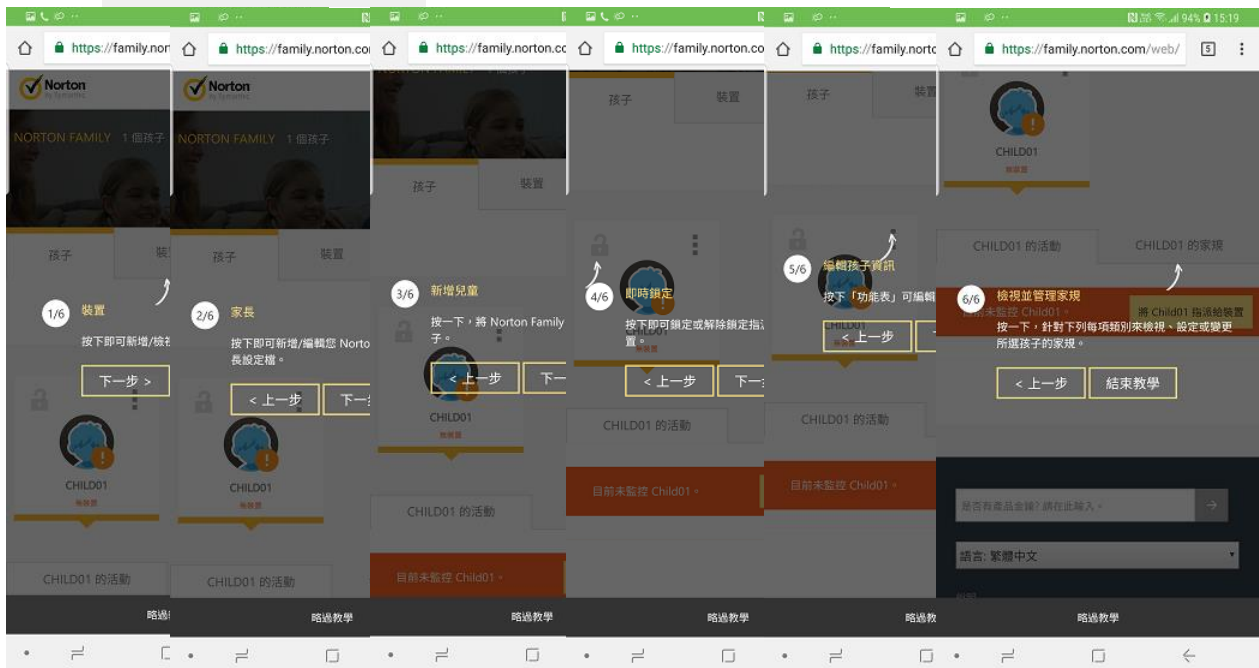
https://family.nor
Norton
NORTON FAMILY 1 個孩子
孩子
裝
1/6 裝置
按下即可新增/檢
下一步 >
CHILD01
CHILD01 的活動
略過

https://family.norton.co
Norton
NORTON FAMILY 1 個孩子
孩子
裝置
2/6 家長
按下即可新增/編輯您 Norto 長設定檔。
< 上一步
下一
CHILD01
CHILD01 的活動
略過教學

https://family.norton.co
孩子
裝置
3/6 新增兒童
按一下，將 Norton Family 子。
< 上一步
下一
CHILD01
CHILD01 的活動
目前未監控 Child01。
略過教學

https://family.norton.co
孩子
裝置
4/6 即時鎖定
按下即可鎖定或解除鎖定指 置。
< 上一步
下一
CHILD01 的活動
目前未監控 Child01。
略過教學

https://family.norto
孩子
裝置
5/6 編輯孩子資訊
按下「功能表」可編輯
< 上一步
CHILD01 的活動
目前未監控 Child01。
略過教

94% 15:19
https://family.norton.com/web/
CHILD01
CHILD01 的活動
CHILD01 的家規
6/6 檢視並管理家規
將 Child01 指派給裝置
按一下，針對下列每項類別來檢視、設定或變更所選孩子的家規。
< 上一步
結束教學
是否有產品金鑰? 請在此輸入。
語言: 繁體中文
略過教學